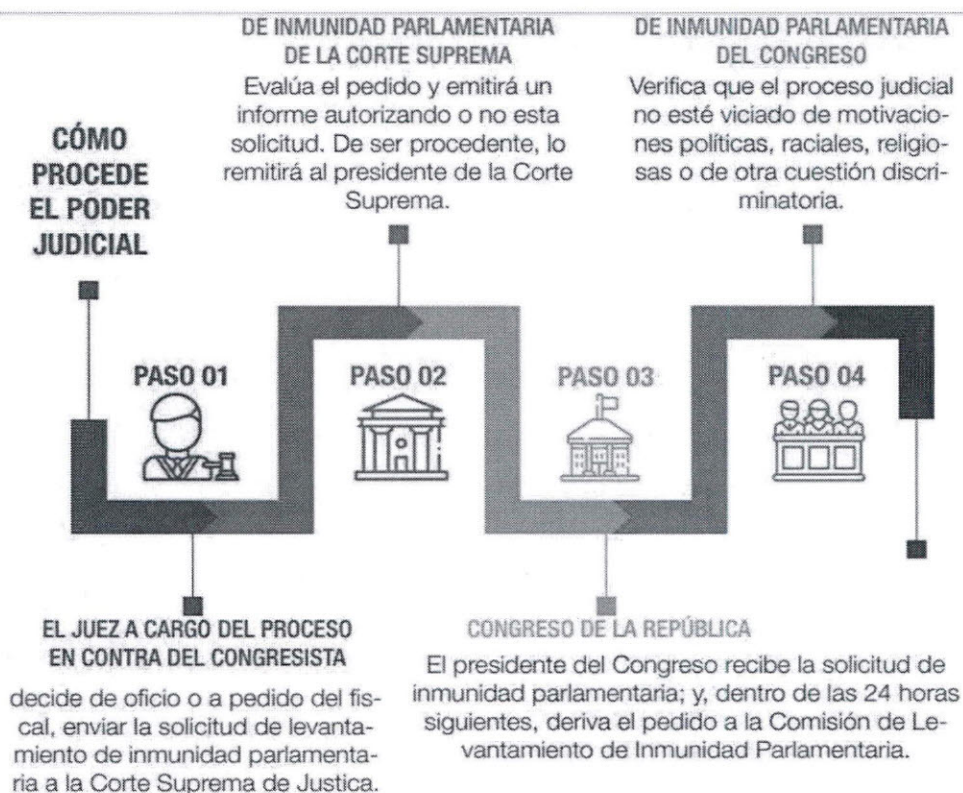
CÓMO PROCEDE EL PODER JUDICIAL

DE INMUNIDAD PARLAMENTARIA DE LA CORTE SUPREMA

Evalúa el pedido y emitirá un informe autorizando o no esta solicitud. De ser procedente, lo remitirá al presidente de la Corte Suprema.

DE INMUNIDAD PARLAMENTARIA DEL CONGRESO

Verifica que el proceso judicial no esté viciado de motivaciones políticas, raciales, religiosas o de otra cuestión discriminatoria.

PASO 01

PASO 02

PASO 03

PASO 04

EL JUEZ A CARGO DEL PROCESO EN CONTRA DEL CONGRESISTA

decide de oficio o a pedido del fiscal, enviar la solicitud de levantamiento de inmunidad parlamentaria a la Corte Suprema de Justica.

CONGRESO DE LA REPÚBLICA

El presidente del Congreso recibe la solicitud de inmunidad parlamentaria; y, dentro de las 24 horas siguientes, deriva el pedido a la Comisión de Levantamiento de Inmunidad Parlamentaria.